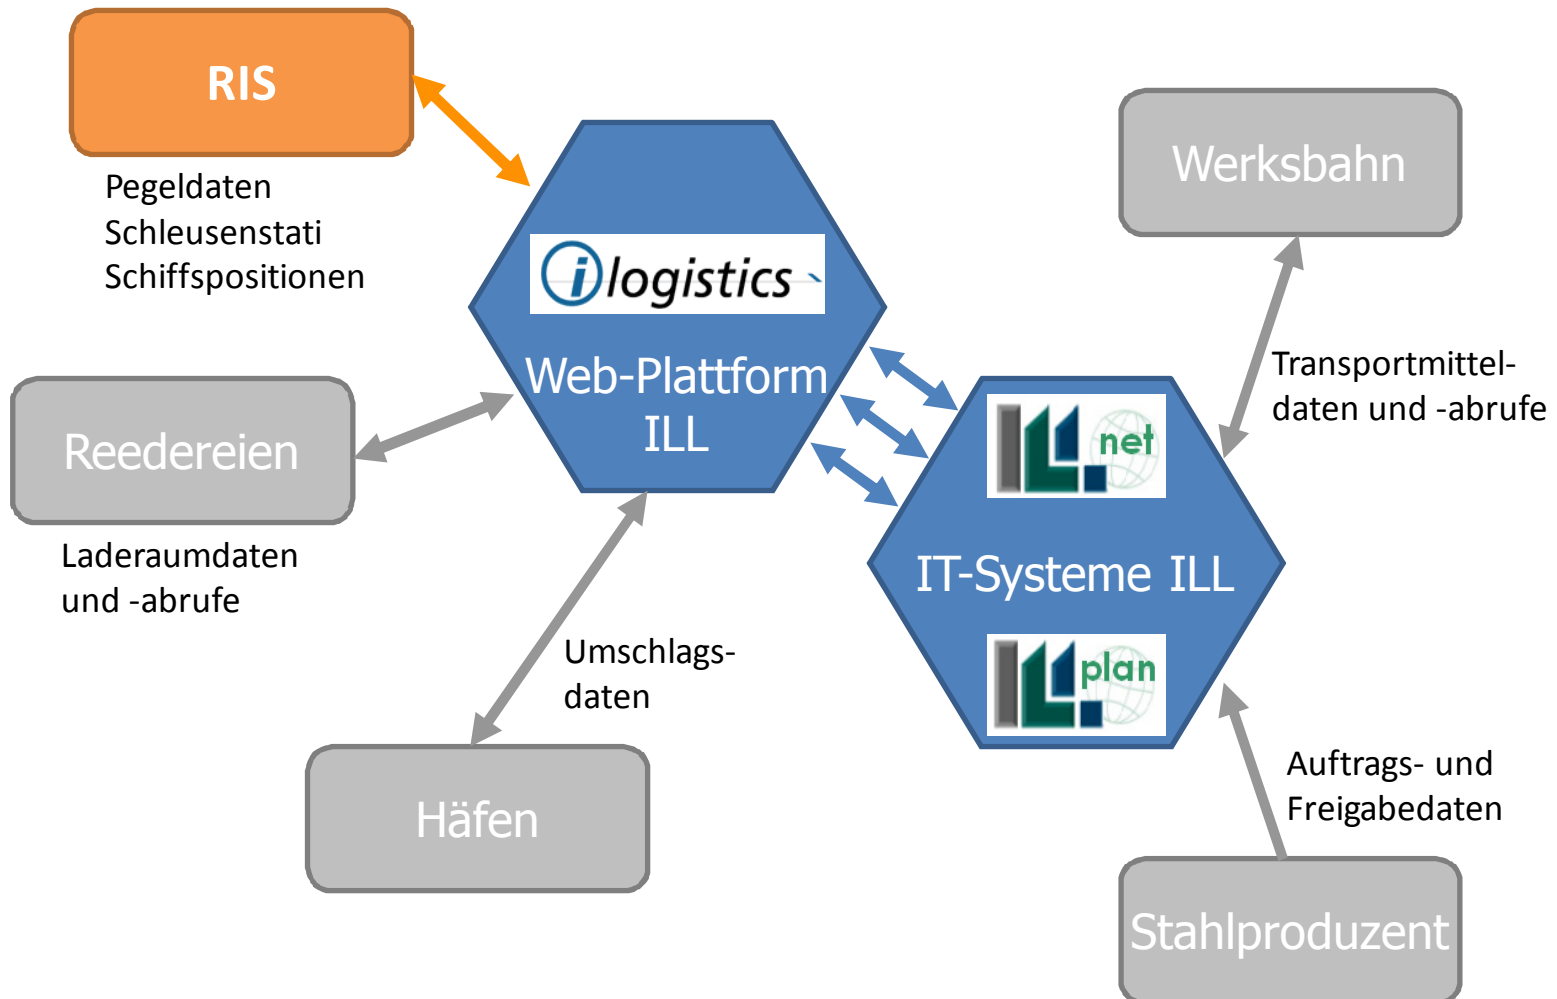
RIS

Pegeldaten
Schleusenstati
Schiffspositionen

ilogistics

Web-Plattform ILL

Werksbahn

Reedereien

Laderaumdaten und -abrufe

Transportmitteldaten und -abrufe

ILL net

IT-Systeme ILL

ILL plan

Umschlagsdaten

Auftrags- und Freigabedaten

Häfen

Stahlproduzent